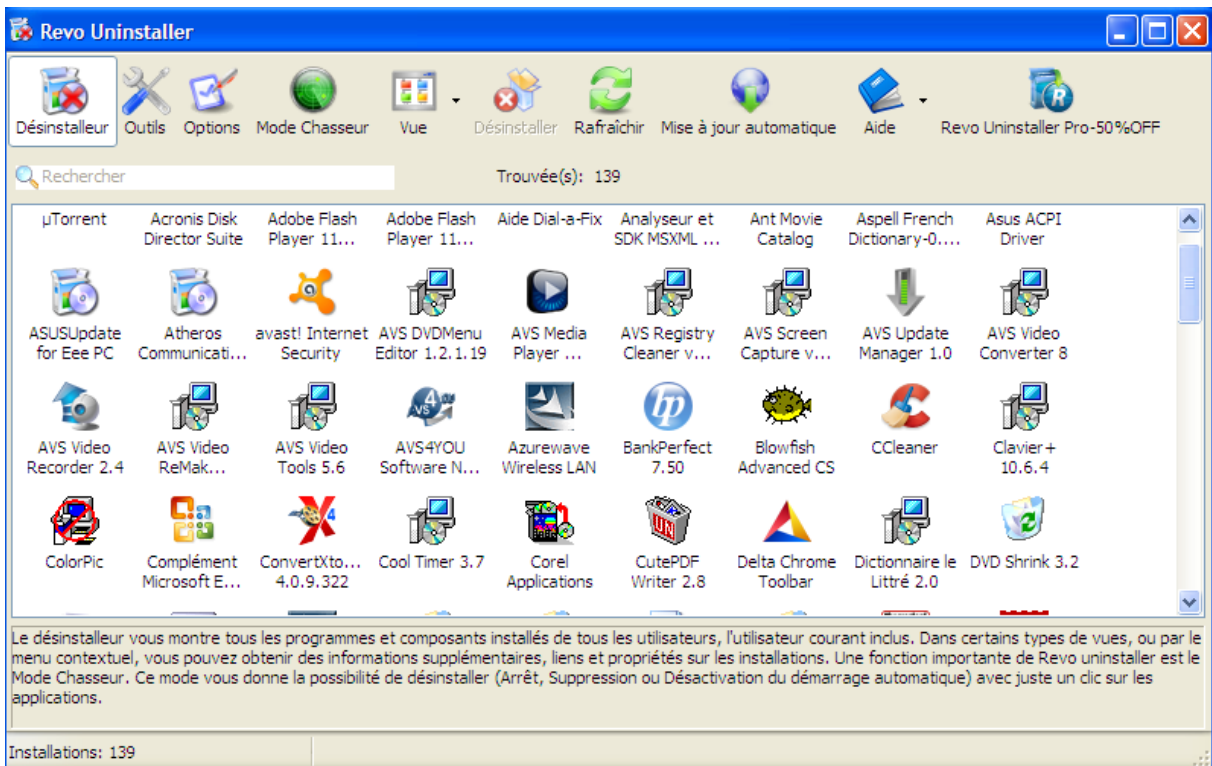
Revo Uninstaller

Désinstalleur Outils Options Mode Chasseur Vue Désinstaller Rafraîchir Mise à jour automatique Aide Revo Uninstaller Pro-50%OFF

Rechercher

Trouvée(s): 139

µTorrent
Acronis Disk Director Suite
Adobe Flash Player 11...
Adobe Flash Player 11...
Aide Dial-a-Fix
Analyseur et SDK MSXML ...
Ant Movie Catalog
Aspell French Dictionary-0....
Asus ACPI Driver
ASUSUpdate for Eee PC
Atheros Communicati...
avast! Internet Security
AVS DVDMenu Editor 1.2.1.19
AVS Media Player ...
AVS Registry Cleaner v...
AVS Screen Capture v...
AVS Update Manager 1.0
AVS Video Converter 8
AVS Video Recorder 2.4
AVS Video ReMak...
AVS Video Tools 5.6
AVS4YOU Software N...
Azurewave Wireless LAN
BankPerfect 7.50
Blowfish Advanced CS
CCleaner
Clavier+ 10.6.4
ColorPic
Complément Microsoft E...
ConvertXto... 4.0.9.322
Cool Timer 3.7
Corel Applications
CutePDF Writer 2.8
Delta Chrome Toolbar
Dictionnaire le Littré 2.0
DVD Shrink 3.2

Le désinstalleur vous montre tous les programmes et composants installés de tous les utilisateurs, l'utilisateur courant inclus. Dans certains types de vues, ou par le menu contextuel, vous pouvez obtenir des informations supplémentaires, liens et propriétés sur les installations. Une fonction importante de Revo uninstaller est le Mode Chasseur. Ce mode vous donne la possibilité de désinstaller (Arrêt, Suppression ou Désactivation du démarrage automatique) avec juste un clic sur les applications.

Installations: 139